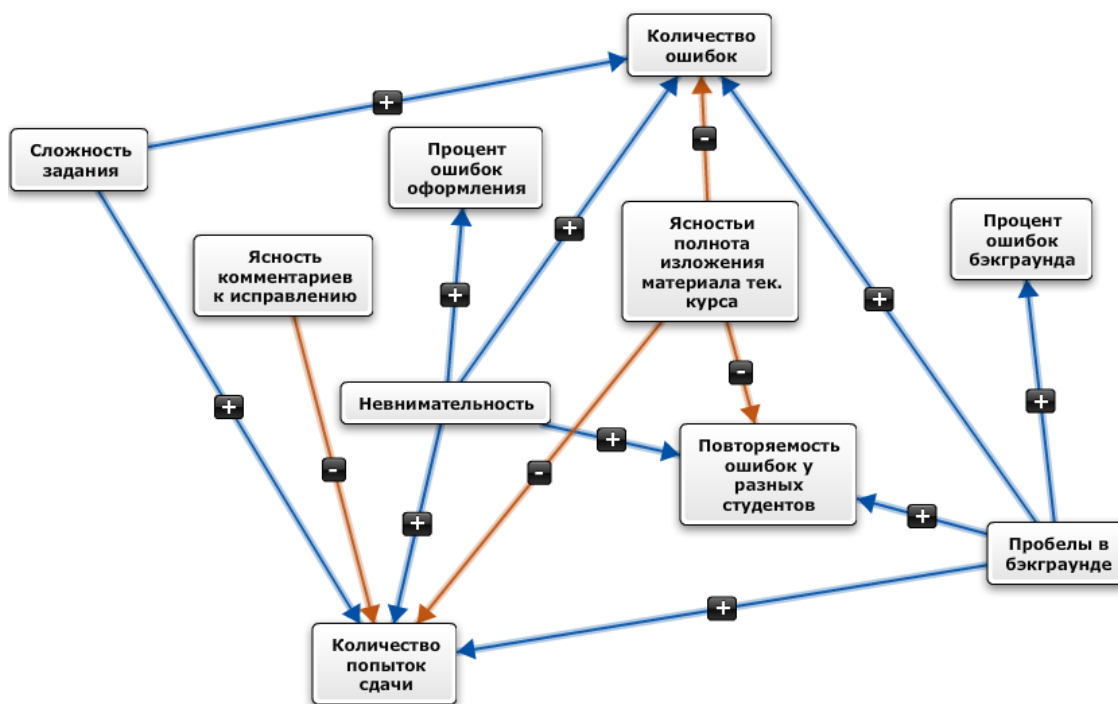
Количество ошибок

+

Сложность задания

Процент ошибок оформления

+

-

Ясностьи полнота изложения материала тек. курса

Процент ошибок бэкграунда

Ясность комментариев к исправлению

+

+

+

-

+

Невнимательность

+

+

-

-

Повторяемость ошибок у разных студентов

+

+

Пробелы в бэкграунде

+

Количество попыток сдачи